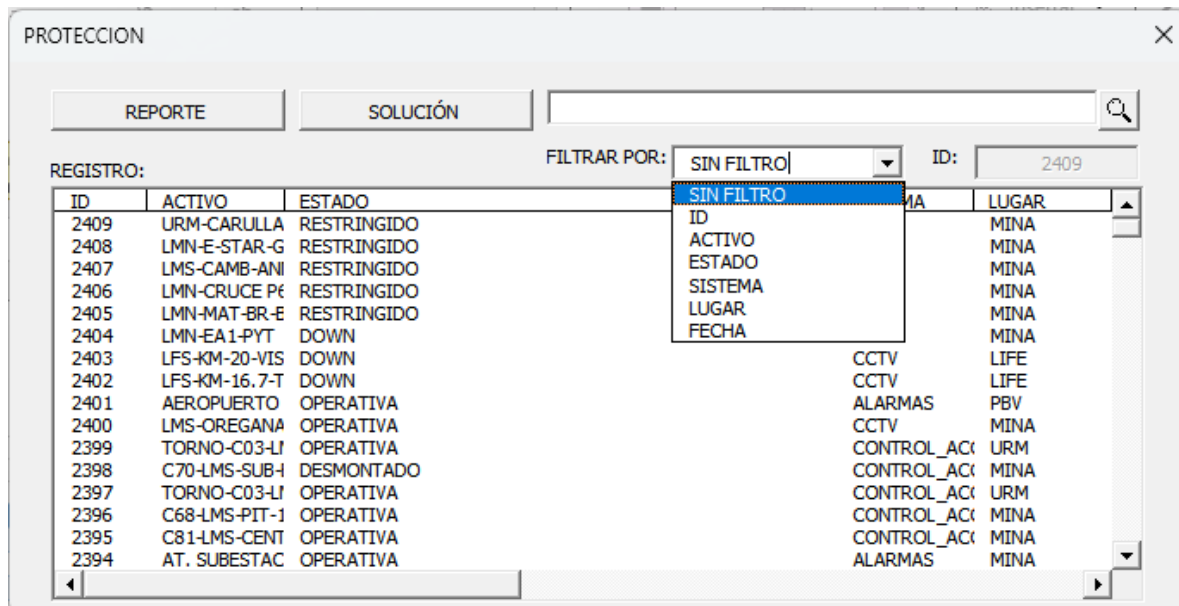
PROTECCION

REPORTE

SOLUCIÓN

REGISTRO:

FILTRAR POR: SIN FILTRO

ID: 2409

SIN FILTRO
ID
ACTIVO
ESTADO
SISTEMA
LUGAR
FECHA

| ID | ACTIVO | ESTADO | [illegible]MA | LUGAR |
|---|---|---|---|---|
| 2409 | URM-CARULLA | RESTRINGIDO | | MINA |
| 2408 | LMN-E-STAR-G | RESTRINGIDO | | MINA |
| 2407 | LMS-CAMB-ANI | RESTRINGIDO | | MINA |
| 2406 | LMN-CRUCE P6 | RESTRINGIDO | | MINA |
| 2405 | LMN-MAT-BR-E | RESTRINGIDO | | MINA |
| 2404 | LMN-EA1-PYT | DOWN | | MINA |
| 2403 | LFS-KM-20-VIS | DOWN | CCTV | LIFE |
| 2402 | LFS-KM-16.7-T | DOWN | CCTV | LIFE |
| 2401 | AEROPUERTO | OPERATIVA | ALARMAS | PBV |
| 2400 | LMS-OREGANA | OPERATIVA | CCTV | MINA |
| 2399 | TORNO-C03-LI | OPERATIVA | CONTROL_ACC | URM |
| 2398 | C70-LMS-SUB-I | DESMONTADO | CONTROL_ACC | MINA |
| 2397 | TORNO-C03-LI | OPERATIVA | CONTROL_ACC | URM |
| 2396 | C68-LMS-PIT-1 | OPERATIVA | CONTROL_ACC | MINA |
| 2395 | C81-LMS-CENT | OPERATIVA | CONTROL_ACC | MINA |
| 2394 | AT. SUBESTAC | OPERATIVA | ALARMAS | MINA |